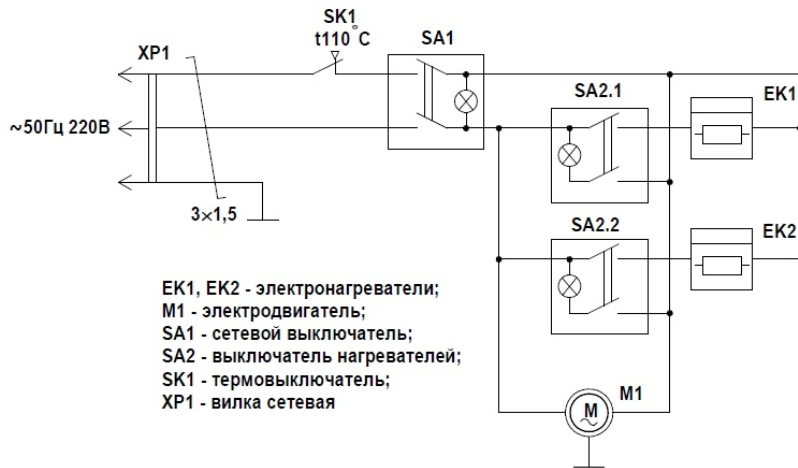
SK1
t110°C

XP1

SA1

SA2.1

EK1

~50Гц 220В

3×1,5

SA2.2

EK2

EK1, EK2 - электронагреватели;
M1 - электродвигатель;
SA1 - сетевой выключатель;
SA2 - выключатель нагревателей;
SK1 - термовыключатель;
XP1 - вилка сетевая

M1

M